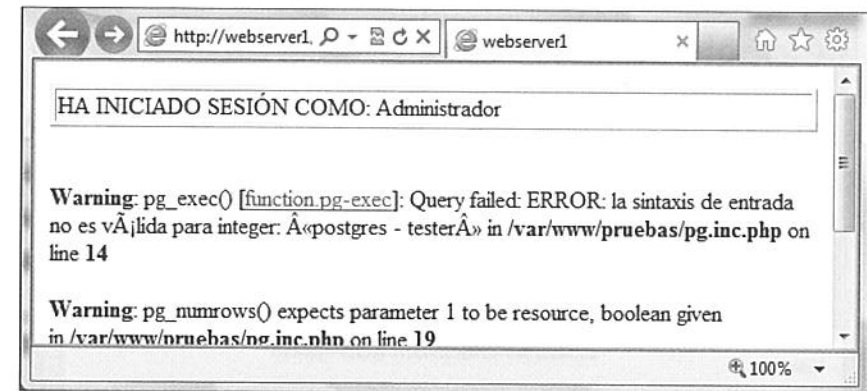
http://webserver1.
webserver1

HA INICIADO SESIÓN COMO: Administrador

Warning: pg_exec() [function.pg-exec]: Query failed: ERROR: la sintaxis de entrada no es vÃ¡lida para integer: Â«postgres - testerÂ» in /var/www/pruebas/pg.inc.php on line 14

Warning: pg_numrows() expects parameter 1 to be resource, boolean given in /var/www/pruebas/pg.inc.php on line 19

100%